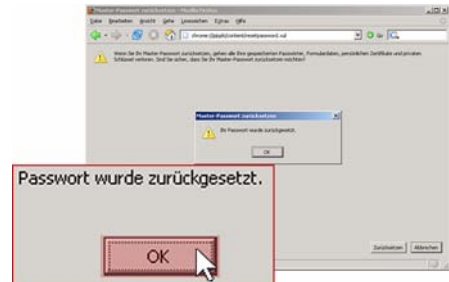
Master-Passwort zurücksetzen - Mozilla Firefox

Datei Bearbeiten Ansicht Gehe Lesezeichen Extras Hilfe

chrome://pippki/content/resetpassword.xul

Wenn Sie Ihr Master-Passwort zurücksetzen, gehen alle Ihre gespeicherten Passwörter, Formulardaten, persönlichen Zertifikate und privaten Schlüssel verloren. Sind Sie sicher, dass Sie Ihr Master-Passwort zurücksetzen möchten?

Master-Passwort zurücksetzen

Ihr Passwort wurde zurückgesetzt.

OK

Passwort wurde zurückgesetzt.

OK

Zurücksetzen Abbrechen